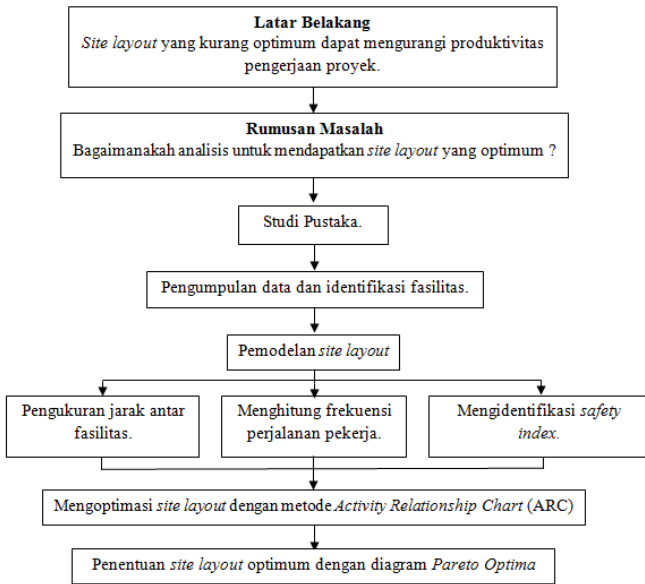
Latar Belakang
Site layout yang kurang optimum dapat mengurangi produktivitas pengerjaan proyek.

Rumusan Masalah
Bagaimanakah analisis untuk mendapatkan site layout yang optimum ?

Studi Pustaka.

Pengumpulan data dan identifikasi fasilitas.

Pemodelan site layout

Pengukuran jarak antar fasilitas.

Menghitung frekuensi perjalanan pekerja.

Mengidentifikasi safety index.

Mengoptimasi site layout dengan metode Activity Relationship Chart (ARC)

Penentuan site layout optimum dengan diagram Pareto Optima